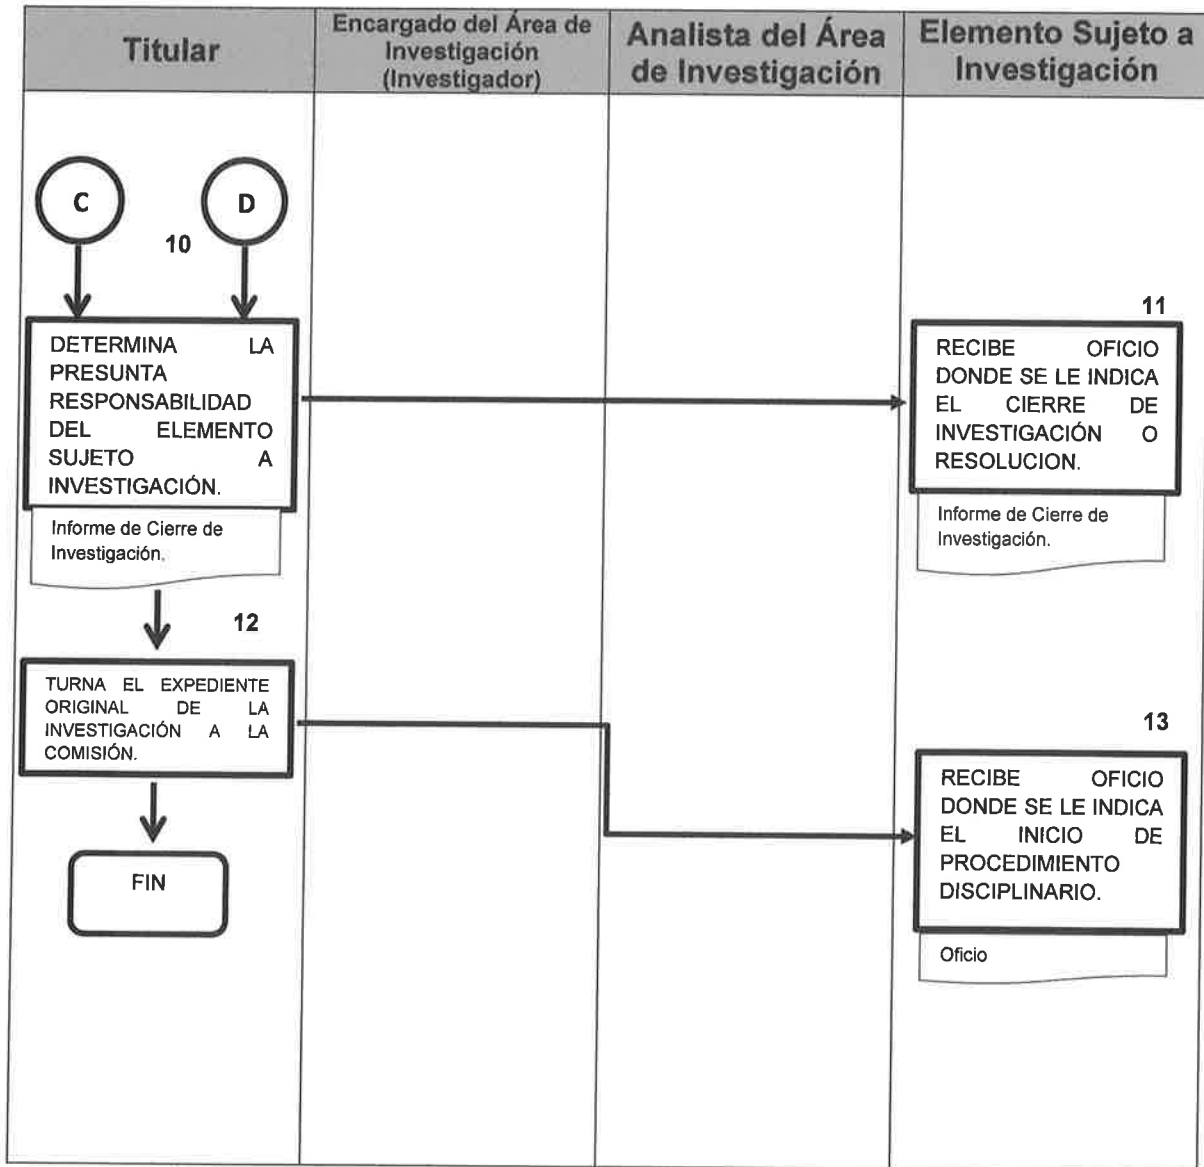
Titular

Encargado del Área de Investigación (Investigador)

Analista del Área de Investigación

Elemento Sujeto a Investigación

C

D

10

DETERMINA LA PRESUNTA RESPONSABILIDAD DEL ELEMENTO SUJETO A INVESTIGACIÓN.

Informe de Cierre de Investigación.

11

RECIBE OFICIO DONDE SE LE INDICA EL CIERRE DE INVESTIGACIÓN O RESOLUCION.

Informe de Cierre de Investigación.

12

TURNA EL EXPEDIENTE ORIGINAL DE LA INVESTIGACIÓN A LA COMISIÓN.

13

RECIBE OFICIO DONDE SE LE INDICA EL INICIO DE PROCEDIMIENTO DISCIPLINARIO.

Oficio

FIN